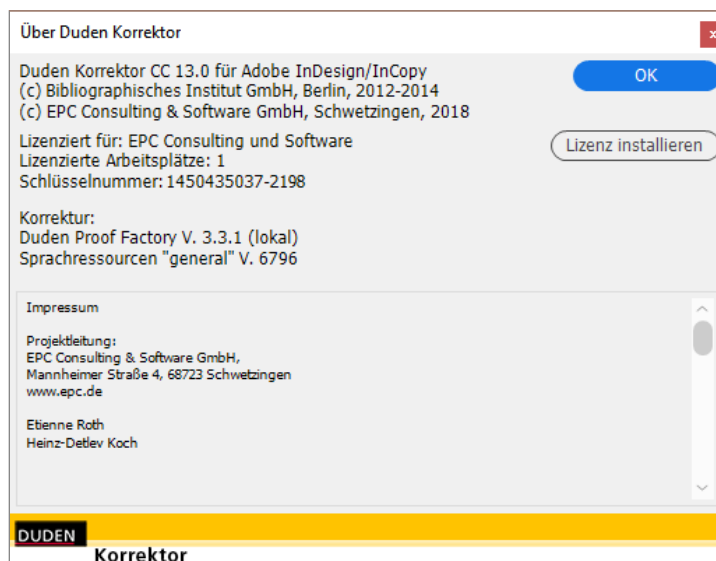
Über Duden Korrektor

Duden Korrektor CC 13.0 für Adobe InDesign/InCopy
(c) Bibliographisches Institut GmbH, Berlin, 2012-2014
(c) EPC Consulting & Software GmbH, Schwetzingen, 2018

OK

Lizenziert für: EPC Consulting und Software
Lizenzierte Arbeitsplätze: 1
Schlüsselnummer: 1450435037-2198

Lizenz installieren

Korrektur:
Duden Proof Factory V. 3.3.1 (lokal)
Sprachressourcen "general" V. 6796

Impressum

Projektleitung:
EPC Consulting & Software GmbH,
Mannheimer Straße 4, 68723 Schwetzingen
www.epc.de

Etienne Roth
Heinz-Detlev Koch

DUDEN
Korrektor